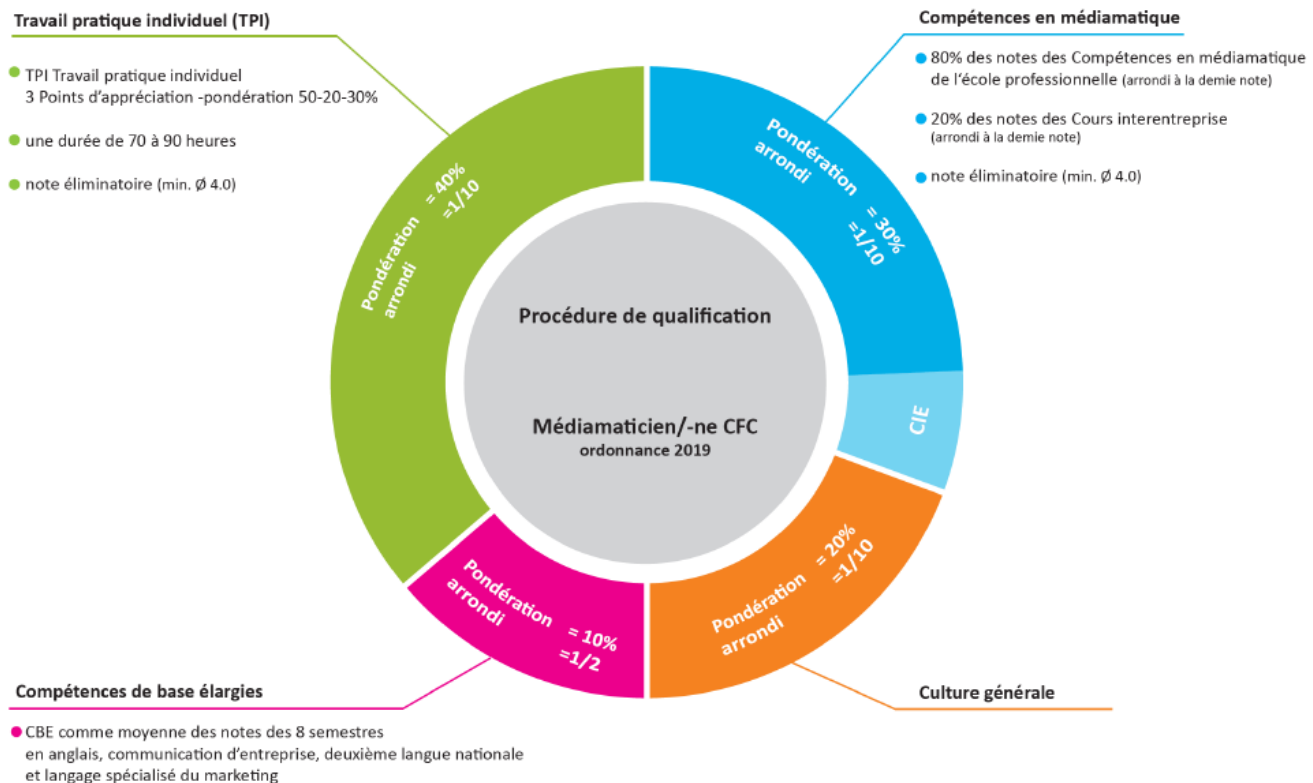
Travail pratique individuel (TPI)

TPI Travail pratique individuel
3 Points d'appréciation -pondération 50-20-30%

une durée de 70 à 90 heures

note éliminatoire (min. Ø 4.0)

Compétences en médiamatique

80% des notes des Compétences en médiamatique de l'école professionnelle (arrondi à la demie note)

20% des notes des Cours interentreprise (arrondi à la demie note)

note éliminatoire (min. Ø 4.0)

Pondération = 40%
arrondi =1/10

Pondération = 30%
arrondi =1/10

Procédure de qualification

Médiamaticien/-ne CFC
ordonnance 2019

CIE

Pondération = 10%
arrondi =1/2

Pondération = 20%
arrondi =1/10

Compétences de base élargies

CBE comme moyenne des notes des 8 semestres en anglais, communication d'entreprise, deuxième langue nationale et langage spécialisé du marketing

Culture générale